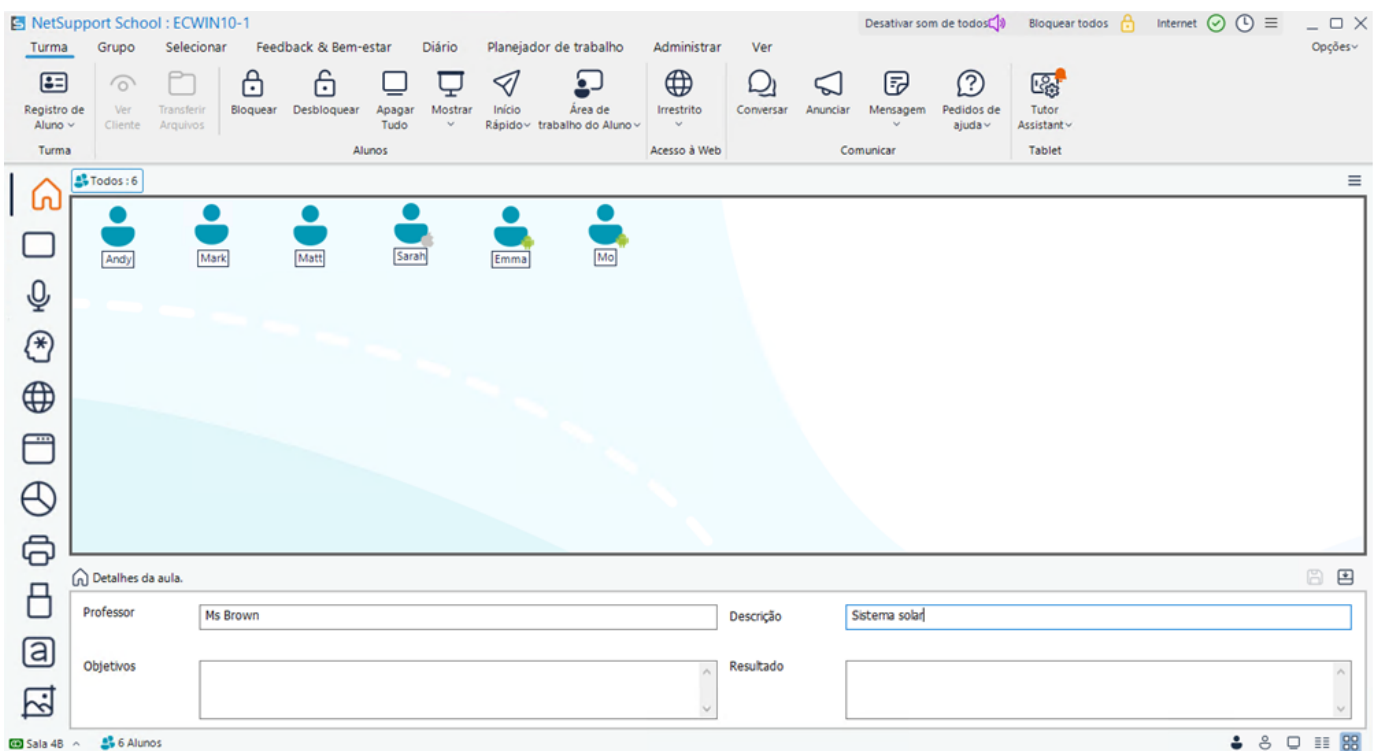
NetSupport School : ECWIN10-1

Desativar som de todos Bloquear todos Internet

Turma Grupo Selecionar Feedback & Bem-estar Diário Planejador de trabalho Administrar Ver

Opções

Registro de Aluno Ver Cliente Transferir Arquivos Bloquear Desbloquear Apagar Tudo Mostrar Início Rápido Área de trabalho do Aluno Irrestrito Conversar Anunciar Mensagem Pedidos de ajuda Tutor Assistant

Turma Alunos Acesso à Web Comunicar Tablet

Todos : 6

Andy Mark Matt Sarah Emma Mo

Detalhes da aula.

Professor Ms Brown

Descrição Sistema solar

Objetivos

Resultado

Sala 4B 6 Alunos